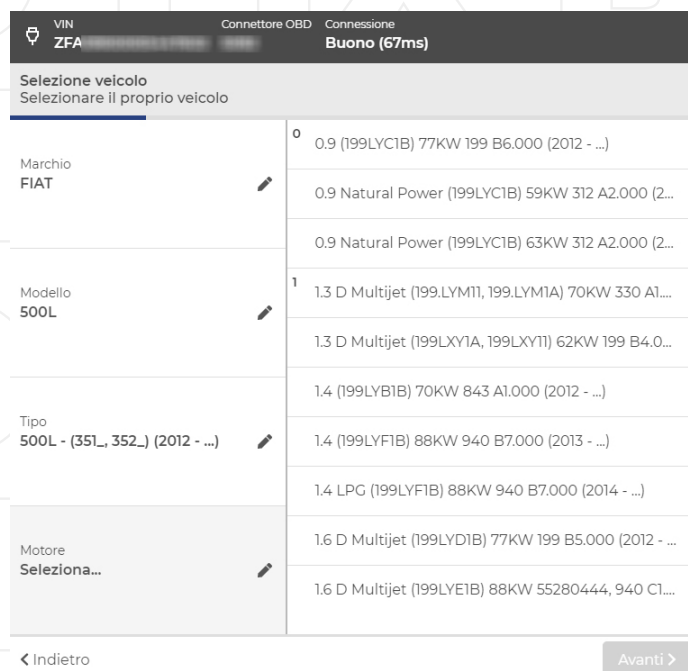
VIN
ZFA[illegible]

Connettore OBD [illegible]

Connessione
Buono (67ms)

Selezione veicolo
Selezionare il proprio veicolo

Marchio
FIAT

Modello
500L

Tipo
500L - (351_, 352_) (2012 - ...)

Motore
Seleziona...

0
0.9 (199LYC1B) 77KW 199 B6.000 (2012 - ...)

0.9 Natural Power (199LYC1B) 59KW 312 A2.000 (2...

0.9 Natural Power (199LYC1B) 63KW 312 A2.000 (2...

1
1.3 D Multijet (199.LYM11, 199.LYM1A) 70KW 330 A1....

1.3 D Multijet (199LXY1A, 199LXY11) 62KW 199 B4.0...

1.4 (199LYB1B) 70KW 843 A1.000 (2012 - ...)

1.4 (199LYF1B) 88KW 940 B7.000 (2013 - ...)

1.4 LPG (199LYF1B) 88KW 940 B7.000 (2014 - ...)

1.6 D Multijet (199LYD1B) 77KW 199 B5.000 (2012 - ...

1.6 D Multijet (199LYE1B) 88KW 55280444, 940 C1....

< Indietro

Avanti >